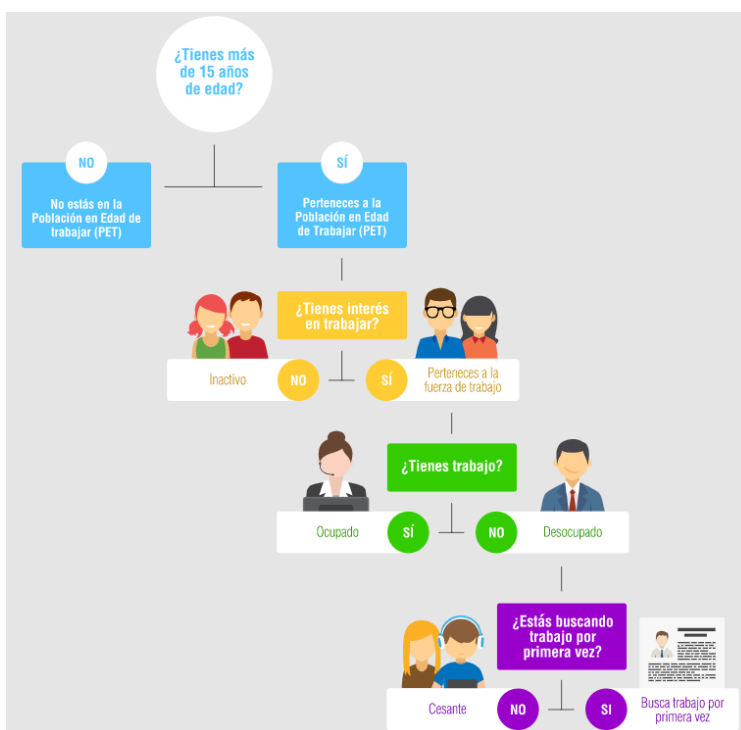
¿Tienes más de 15 años de edad?

NO

No estás en la Población en Edad de trabajar (PET)

SÍ

Perteneces a la Población en Edad de Trabajar (PET)

¿Tienes interés en trabajar?

Inactivo

NO

SÍ

Perteneces a la fuerza de trabajo

¿Tienes trabajo?

Ocupado

SÍ

NO

Desocupado

¿Estás buscando trabajo por primera vez?

Cesante

NO

SI

Busca trabajo por primera vez